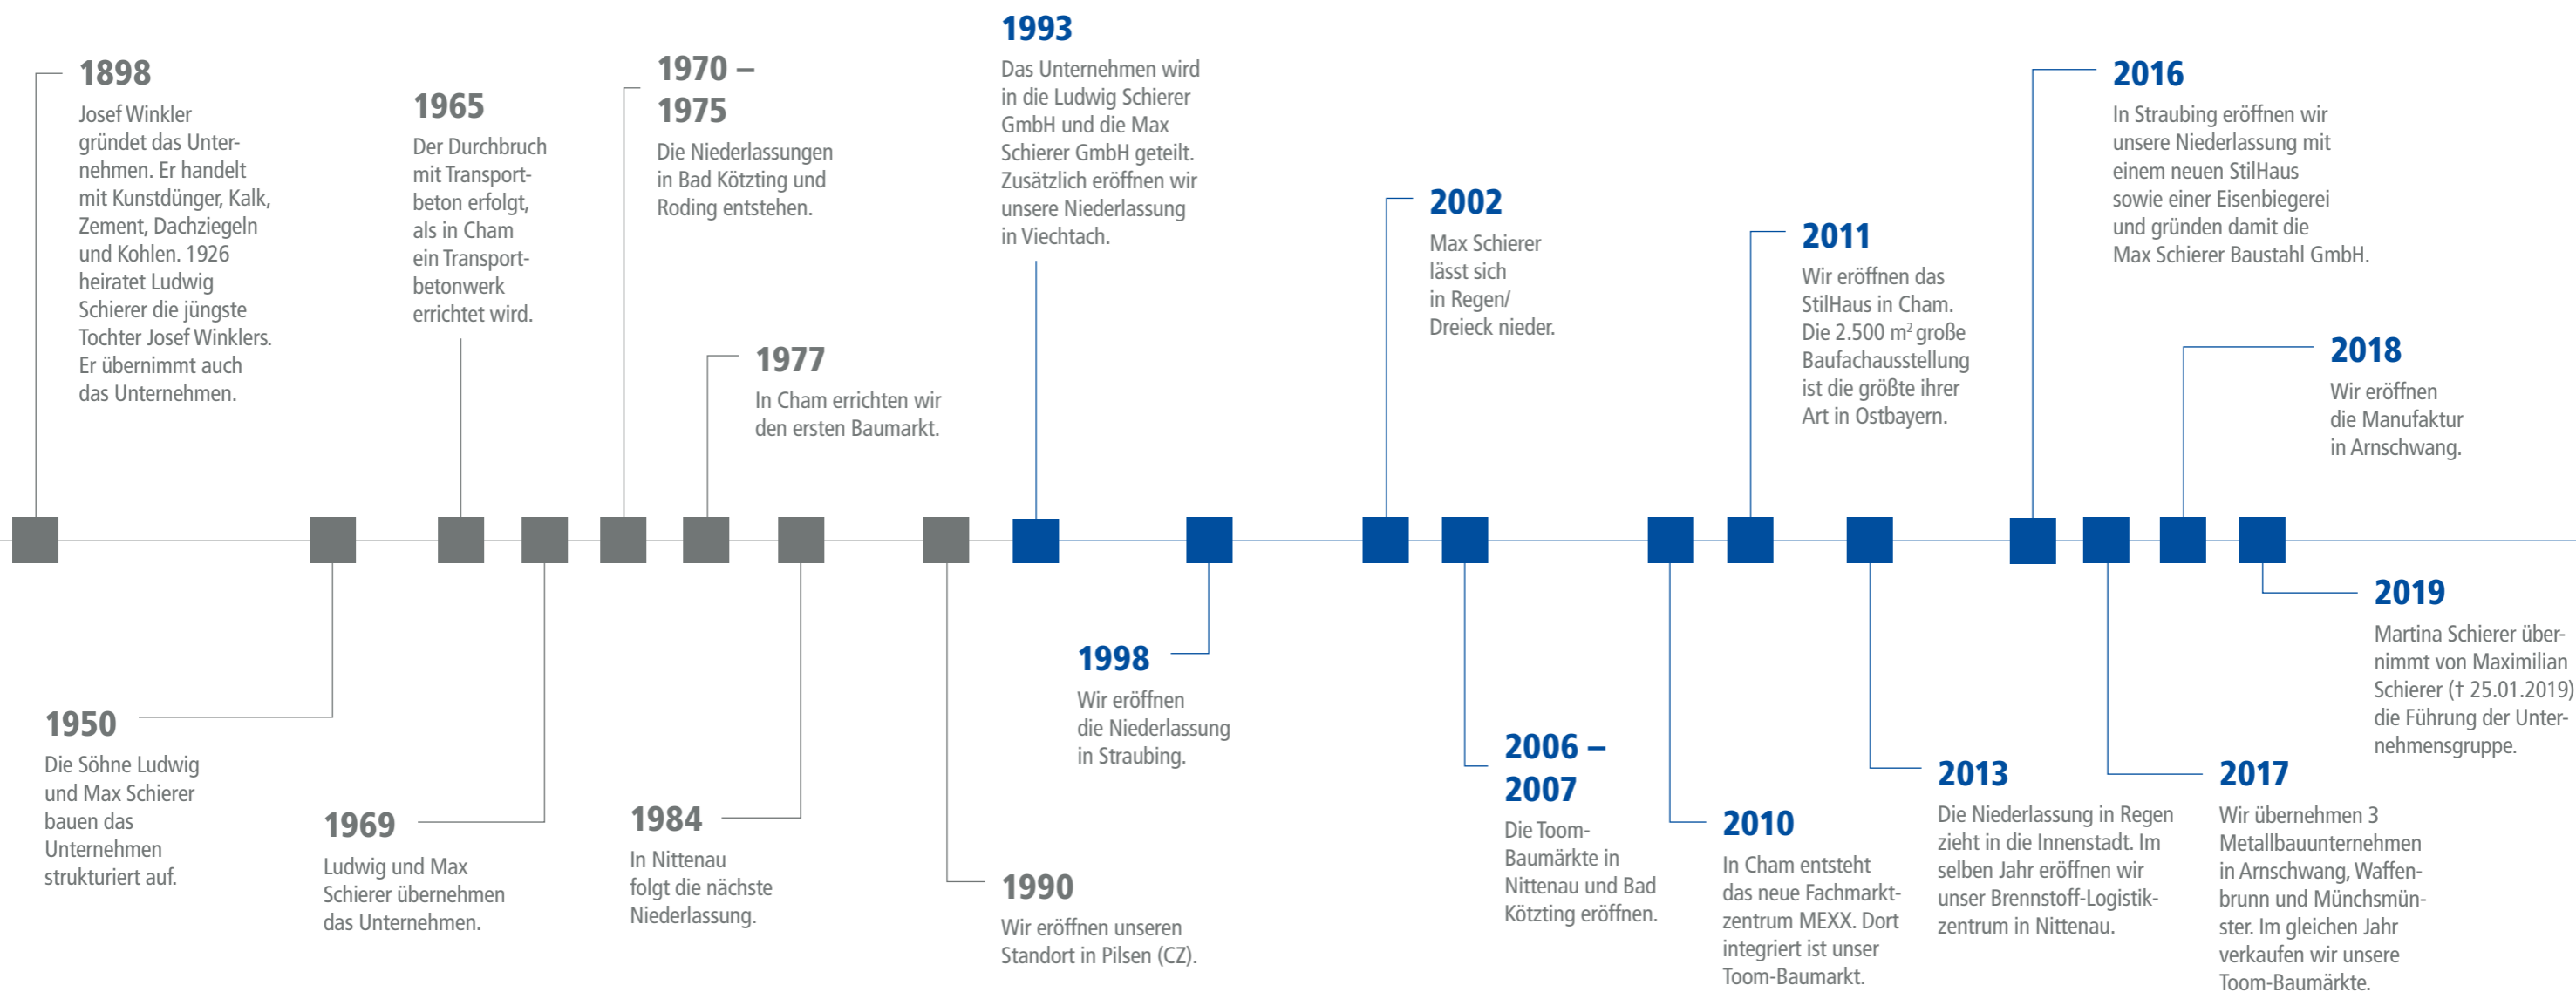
1898
Josef Winkler gründet das Unternehmen. Er handelt mit Kunstdünger, Kalk, Zement, Dachziegeln und Kohlen. 1926 heiratet Ludwig Schierer die jüngste Tochter Josef Winklers. Er übernimmt auch das Unternehmen.

1950
Die Söhne Ludwig und Max Schierer bauen das Unternehmen strukturiert auf.

1965
Der Durchbruch mit Transportbeton erfolgt, als in Cham ein Transportbetonwerk errichtet wird.

1969
Ludwig und Max Schierer übernehmen das Unternehmen.

1970 – 1975
Die Niederlassungen in Bad Kötzting und Roding entstehen.

1977
In Cham errichten wir den ersten Baumarkt.

1984
In Nittenau folgt die nächste Niederlassung.

1990
Wir eröffnen unseren Standort in Pilsen (CZ).

1993
Das Unternehmen wird in die Ludwig Schierer GmbH und die Max Schierer GmbH geteilt. Zusätzlich eröffnen wir unsere Niederlassung in Viechtach.

1998
Wir eröffnen die Niederlassung in Straubing.

2002
Max Schierer lässt sich in Regen/ Dreieck nieder.

2006 – 2007
Die Toom-Baumärkte in Nittenau und Bad Kötzting eröffnen.

2010
In Cham entsteht das neue Fachmarktzentrum MEXX. Dort integriert ist unser Toom-Baumarkt.

2011
Wir eröffnen das StilHaus in Cham. Die 2.500 m² große Baufachausstellung ist die größte ihrer Art in Ostbayern.

2013
Die Niederlassung in Regen zieht in die Innenstadt. Im selben Jahr eröffnen wir unser Brennstoff-Logistikzentrum in Nittenau.

2016
In Straubing eröffnen wir unsere Niederlassung mit einem neuen StilHaus sowie einer Eisenbiegerei und gründen damit die Max Schierer Baustahl GmbH.

2017
Wir übernehmen 3 Metallbauunternehmen in Arnschwang, Waffenbrunn und Münchsmünster. Im gleichen Jahr verkaufen wir unsere Toom-Baumärkte.

2018
Wir eröffnen die Manufaktur in Arnschwang.

2019
Martina Schierer übernimmt von Maximilian Schierer († 25.01.2019) die Führung der Unternehmensgruppe.